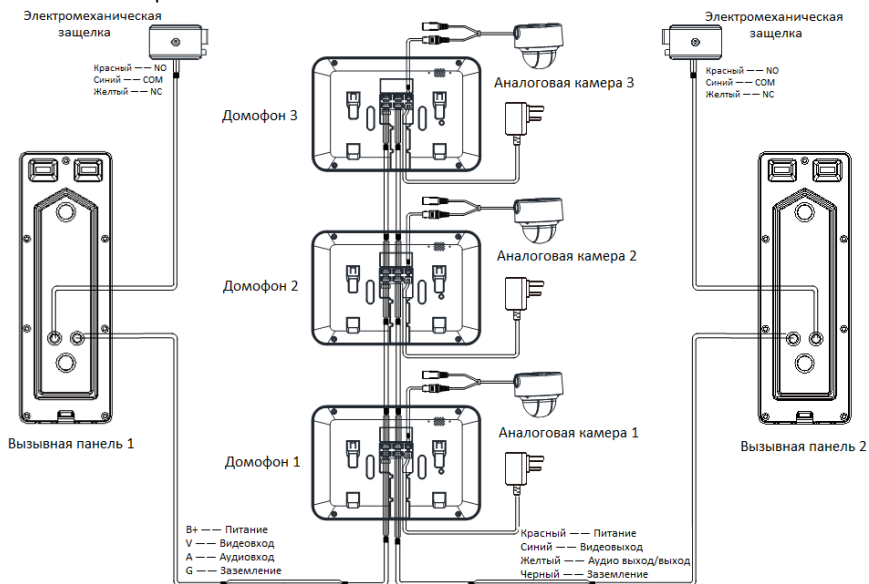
Электромеханическая защелка

Красный —— NO
Синий —— COM
Желтый —— NC

Электромеханическая защелка

Красный —— NO
Синий —— COM
Желтый —— NC

Домофон 3

Аналоговая камера 3

Домофон 2

Аналоговая камера 2

Домофон 1

Аналоговая камера 1

Вызывная панель 1

Вызывная панель 2

B+ —— Питание
V —— Видеовход
A —— Аудиовход
G —— Заземление

Красный —— Питание
Синий —— Видеовыход
Желтый —— Аудио выход/выход
Черный —— Заземление